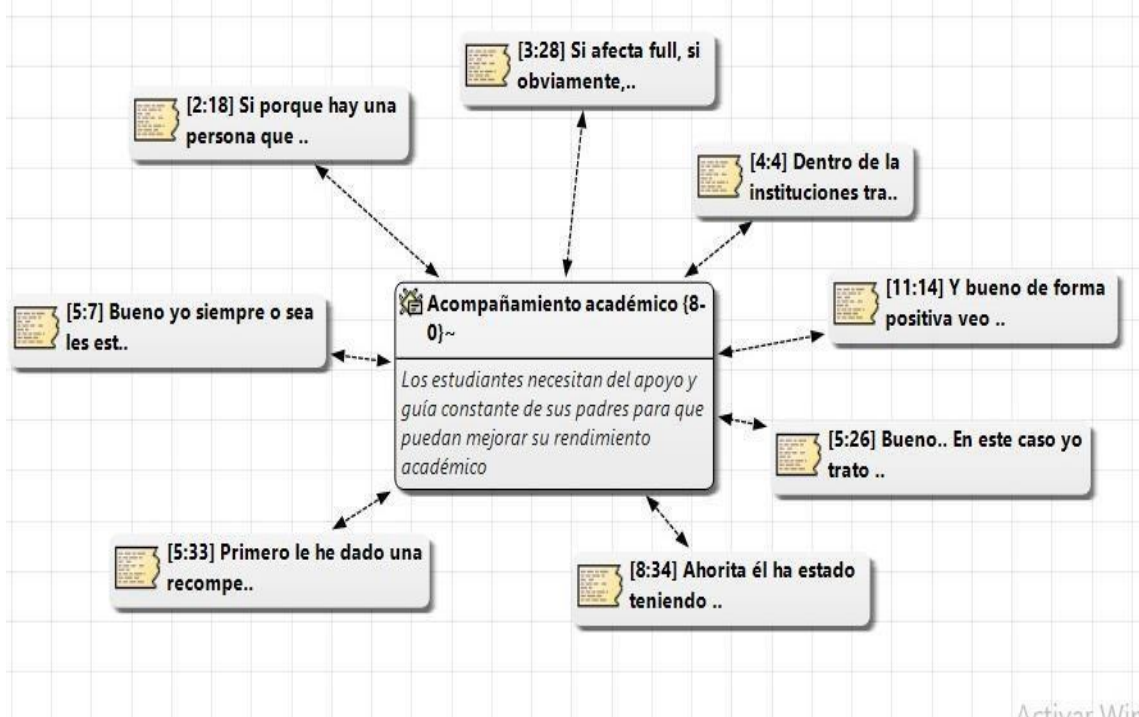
[3:28] Si afecta full, si obviamente,..

[2:18] Si porque hay una persona que ..

[4:4] Dentro de la instituciones tra..

[5:7] Bueno yo siempre o sea les est..

Acompañamiento académico {8-0}~

Los estudiantes necesitan del apoyo y guía constante de sus padres para que puedan mejorar su rendimiento académico

[11:14] Y bueno de forma positiva veo ..

[5:26] Bueno.. En este caso yo trato ..

[5:33] Primero le he dado una recompe..

[8:34] Ahorita él ha estado teniendo ..

Activar Wir